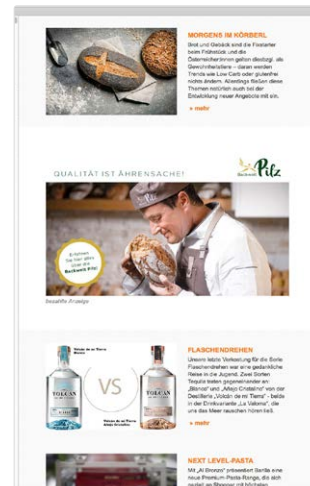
MORGENS IM KÖRBERL

Brot und Gebäck sind die Fixstarter beim Frühstück und die Österreicher:innen gelten diesbzgl. als Gewohnheitstiere – daran werden Trends wie Low Carb oder glutenfrei nichts ändern. Allerdings fließen diese Themen natürlich auch bei der Entwicklung neuer Angebote mit ein.

» mehr

QUALITÄT IST ÄHRENSACHE!

Backhaus Pilz

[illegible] Backhaus Pilz

Bezahlte Anzeige

Tolcan VS Tolcan

FLASCHENDREHEN

Unsere letzte Verkostung für die Serie Flaschendrehen war eine gedankliche Reise in die Jugend: Zwei Sorten Tequila lieten gegeneinander an: „Blanco" und „Añejo Cristalino" von der Destillerie „Volcán de mi Tierra" - beide in der Einkaufsliste „La Valiona", die uns das Meer rauschen hören ließ.

» mehr

NEXT LEVEL-PASTA

Mit „Al Bronzo" präsentiert Barilla eine neue Premium-Pasta-Range, die sich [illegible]